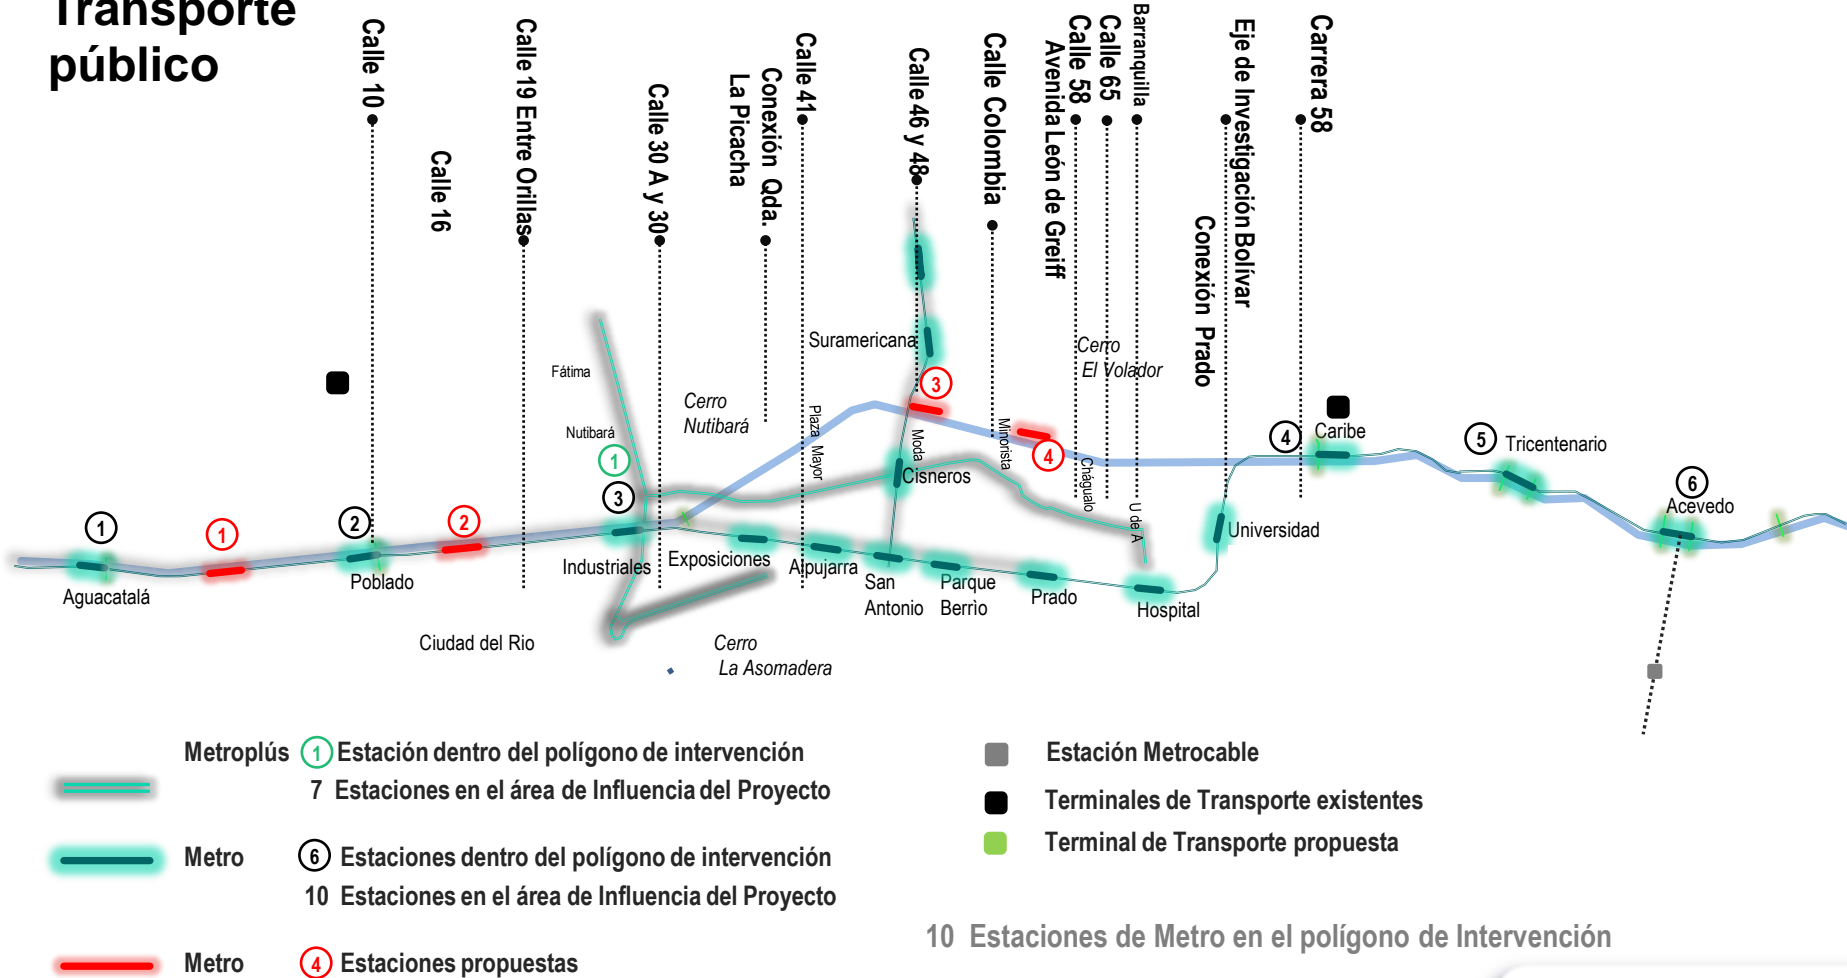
Transporte público

Calle 10
Calle 16
Calle 19 Entre Orillas
Calle 30 A y 30
Conexión Qda. La Picacha
Calle 41
Calle 46 y 48
Calle Colombia
Avenida León de Greiff
Calle 58
Calle 65
Barranquilla
Conexión Prado
Eje de Investigación Bolívar
Carrera 58

Fátima
Nutibará
Cerro Nutibará
Suramericana
Plaza Mayor
Moda
Minorista
Cerro El Volador
Cháguala
U de A

1 Aguacatalá
1
2 Poblado
2
1
3 Industriales
Exposiciones
Alpujarra
San Antonio
Cisneros
3
4
Parque Berrio
Prado
Hospital
Universidad
4 Caribe
5 Tricentenario
6 Acevedo
Ciudad del Rio
Cerro La Asomadera

Metroplús 1 Estación dentro del polígono de intervención
7 Estaciones en el área de Influencia del Proyecto
Metro 6 Estaciones dentro del polígono de intervención
10 Estaciones en el área de Influencia del Proyecto
Metro 4 Estaciones propuestas

Estación Metrocable
Terminales de Transporte existentes
Terminal de Transporte propuesta

10 Estaciones de Metro en el polígono de Intervención